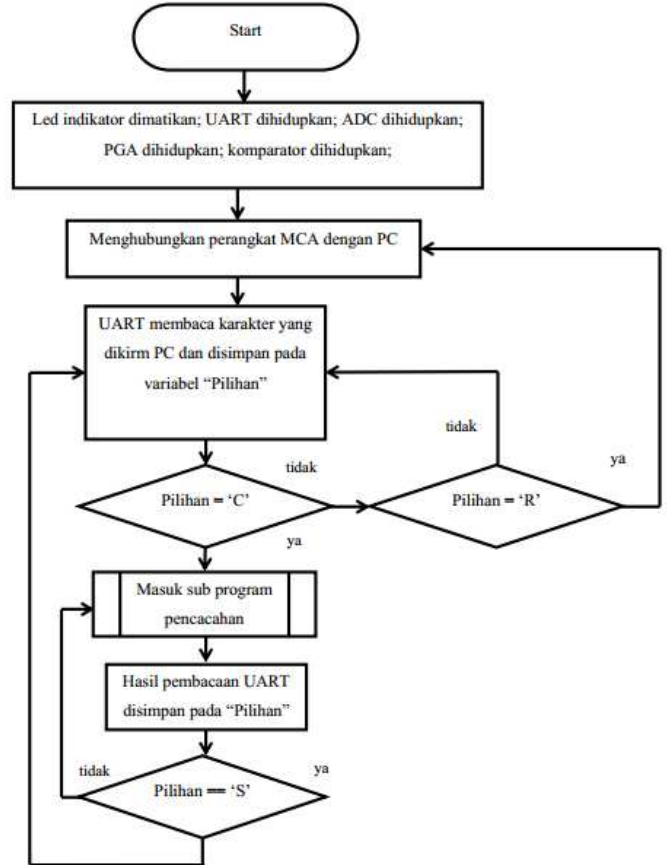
Start

Led indikator dimatikan; UART dihidupkan; ADC dihidupkan; PGA dihidupkan; komparator dihidupkan;

Menghubungkan perangkat MCA dengan PC

UART membaca karakter yang dikirm PC dan disimpan pada variabel "Pilihan"

tidak

ya

tidak

Pilihan = 'C'

Pilihan = 'R'

ya

Masuk sub program pencacahan

Hasil pembacaan UART disimpan pada "Pilihan"

tidak

ya

Pilihan == 'S'